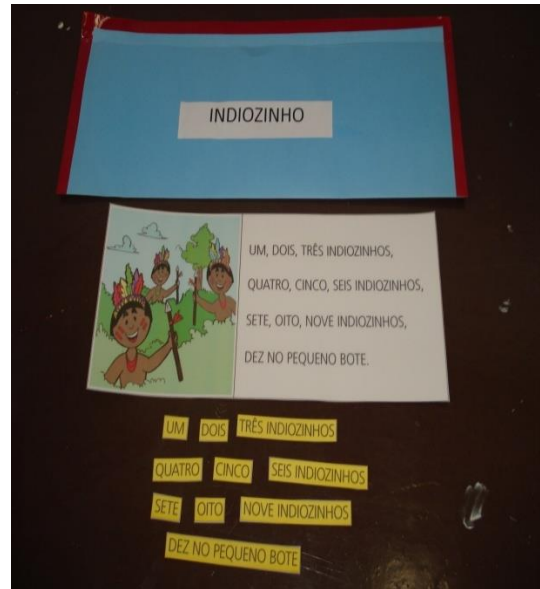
INDIOZINHO

UM, DOIS, TRÊS INDIOZINHOS,
QUATRO, CINCO, SEIS INDIOZINHOS,
SETE, OITO, NOVE INDIOZINHOS,
DEZ NO PEQUENO BOTE.

UM DOIS TRÊS INDIOZINHOS
QUATRO CINCO SEIS INDIOZINHOS
SETE OITO NOVE INDIOZINHOS
DEZ NO PEQUENO BOTE